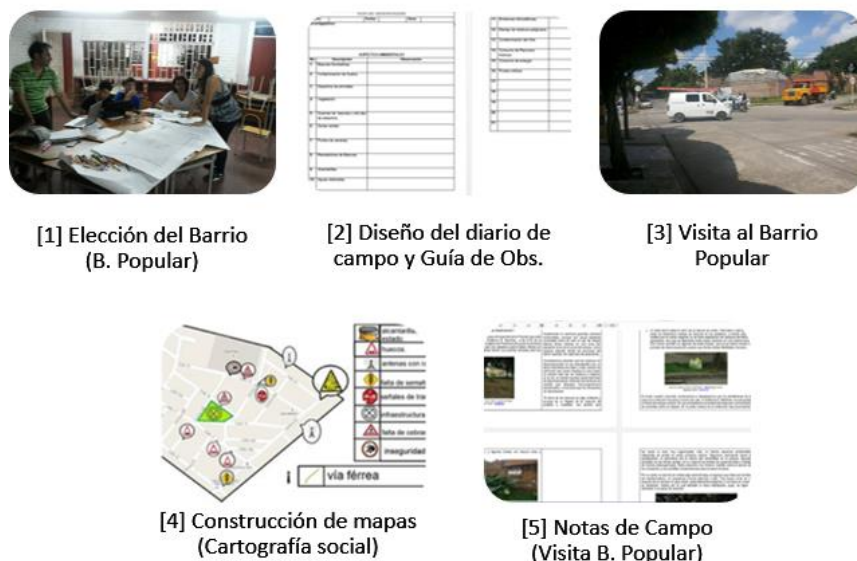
[1] Elección del Barrio (B. Popular)

[2] Diseño del diario de campo y Guía de Obs.

[3] Visita al Barrio Popular

alcantarilla, estado
basura
antenas con
falta de semaf
señales de trá
infraestructura
falta de cebra
inseguridad
vía férrea

[4] Construcción de mapas (Cartografía social)

[5] Notas de Campo (Visita B. Popular)